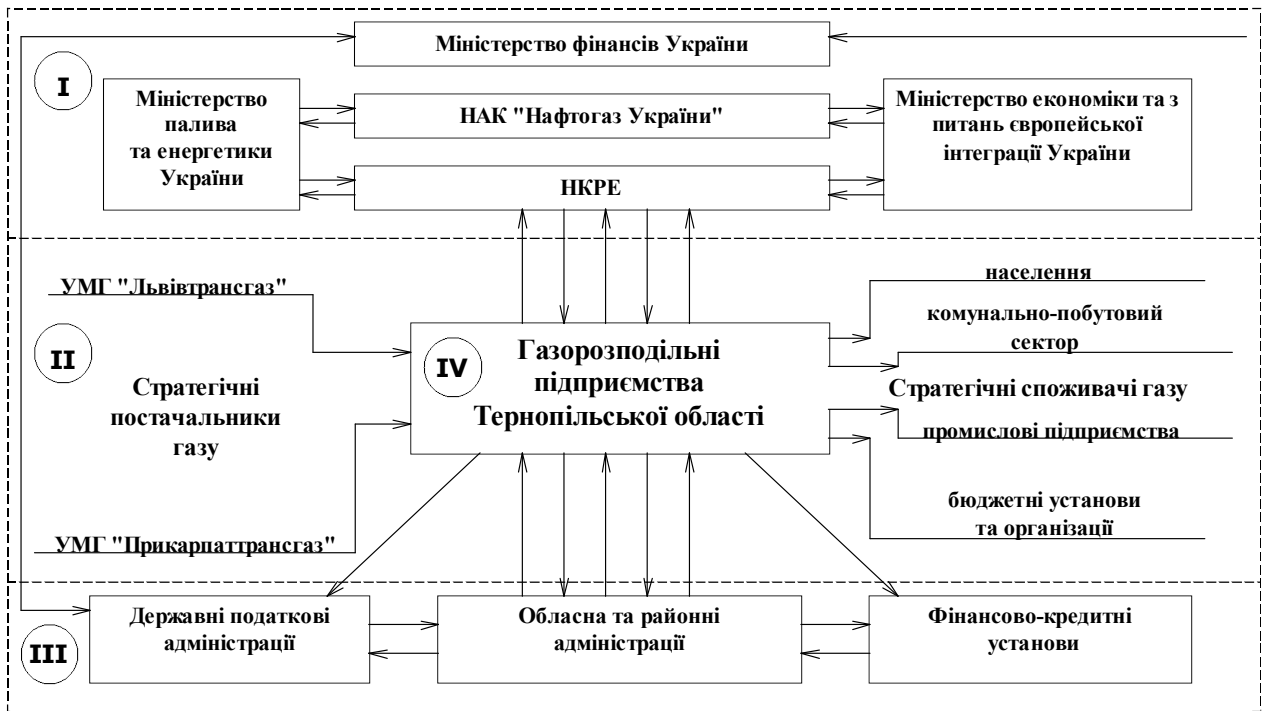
Міністерство фінансів України

I

Міністерство палива та енергетики України

НАК "Нафтогаз України"

НКРЕ

Міністерство економіки та з питань європейської інтеграції України

УМГ "Львівтрансгаз"

II

Стратегічні постачальники газу

УМГ "Прикарпаттрансгаз"

IV

Газорозподільні підприємства Тернопільської області

населення

комунально-побутовий сектор

Стратегічні споживачі газу

промислові підприємства

бюджетні установи та організації

III

Державні податкові адміністрації

Обласна та районні адміністрації

Фінансово-кредитні установи